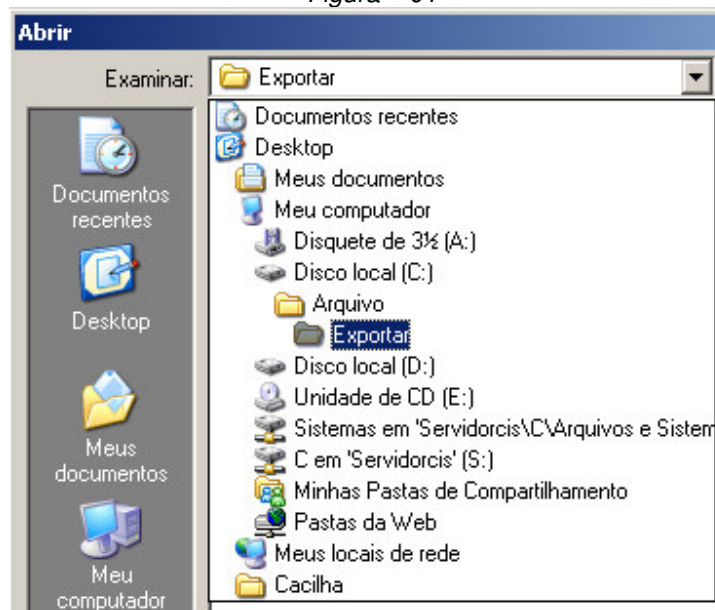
Figura – 01

Abrir

Examinar: Exportar

Documentos recentes

Desktop

Meus documentos

Meu computador

Documentos recentes
Desktop
Meus documentos
Meu computador
Disquete de 3½ (A:)
Disco local (C:)
Arquivo
Exportar
Disco local (D:)
Unidade de CD (E:)
Sistemas em 'Servidorcis\C\Arquivos e Sistem
C em 'Servidorcis' (S:)
Minhas Pastas de Compartilhamento
Pastas da Web
Meus locais de rede
Cacilha